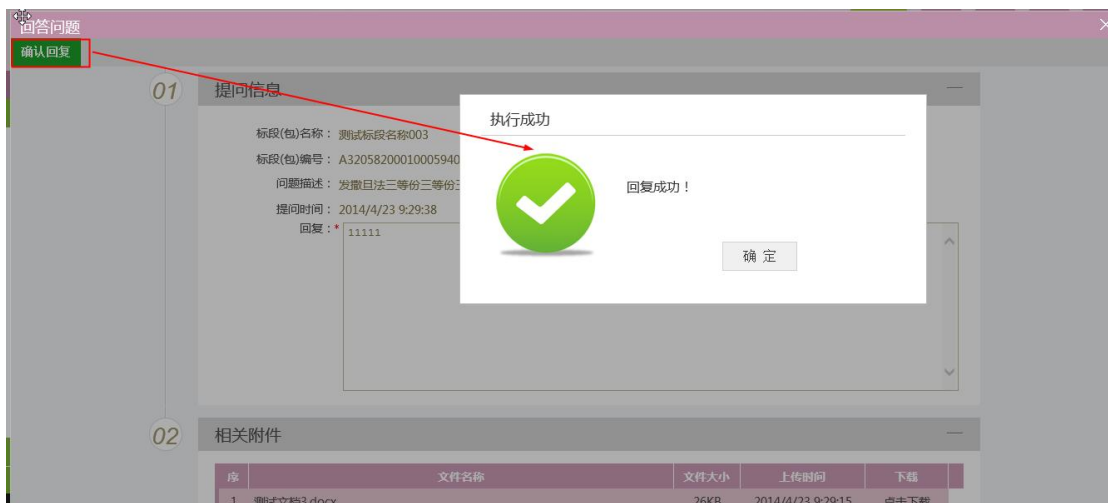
回答问题

确认回复

01 提问信息

标段(包)名称：测试标段名称003

标段(包)编号：A320582000100059​40

问题描述：发撒旦法三等份三等份

提问时间：2014/4/23 9:29:38

回复：* 11111

执行成功

回复成功！

确 定

02 相关附件

| 序 | 文件名称 | 文件大小 | 上传时间 | 下载 |
|---|---|---|---|---|
| 1 | 测试文档3.docx | 26KB | 2014/4/23 9:29:15 | 点击下载 |